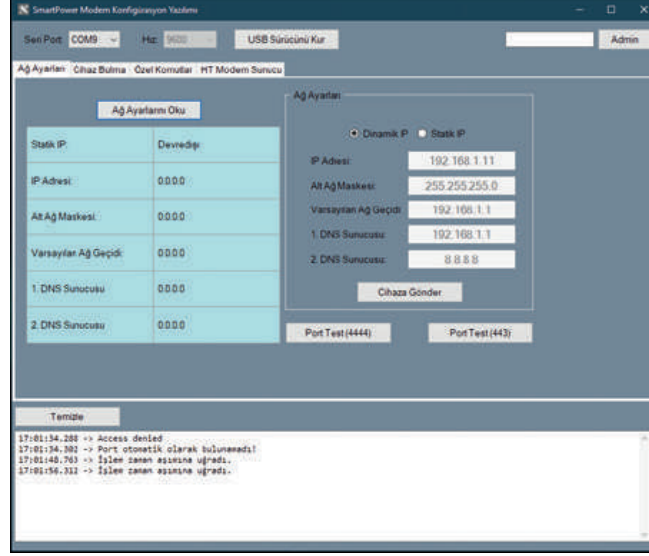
SmartPower Modem Konfigürasyon Yazılımı

Seri Port COM9 Hız 9600 USB Sürücünü Kur Admin

Ağ Ayarları Cihaz Bulma Özel Komutlar HT Modem Sunucu

Ağ Ayarlarını Oku

| Statik IP: | Devredışı |
|---|---|
| IP Adresi: | 0.0.0.0 |
| Alt Ağ Maskesi: | 0.0.0.0 |
| Varsayılan Ağ Geçidi: | 0.0.0.0 |
| 1. DNS Sunucusu | 0.0.0.0 |
| 2. DNS Sunucusu | 0.0.0.0 |

Ağ Ayarları

Dinamik IP Statik IP

IP Adresi: 192.168.1.11
Alt Ağ Maskesi: 255.255.255.0
Varsayılan Ağ Geçidi: 192.168.1.1
1. DNS Sunucusu: 192.168.1.1
2. DNS Sunucusu: 8.8.8.8

Cihaza Gönder

Port Test (4444) Port Test (443)

Temizle

17:01:34.288 -> Access denied
17:01:34.302 -> Port otomatik olarak bulunamadı!
17:01:48.763 -> İşlem zaman aşımına uğradı.
17:01:56.312 -> İşlem zaman aşımına uğradı.